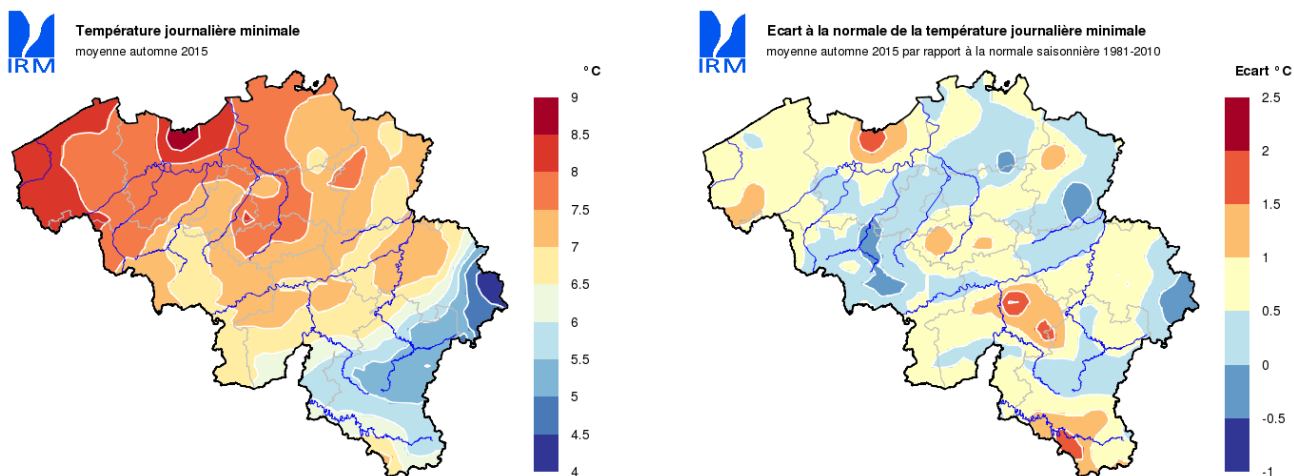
IRM

Température journalière minimale
moyenne automne 2015

°C
9
8.5
8
7.5
7
6.5
6
5.5
5
4.5
4

IRM

Ecart à la normale de la température journalière minimale
moyenne automne 2015 par rapport à la normale saisonnière 1981-2010

Ecart °C
2.5
2
1.5
1
0.5
0
-0.5
-1